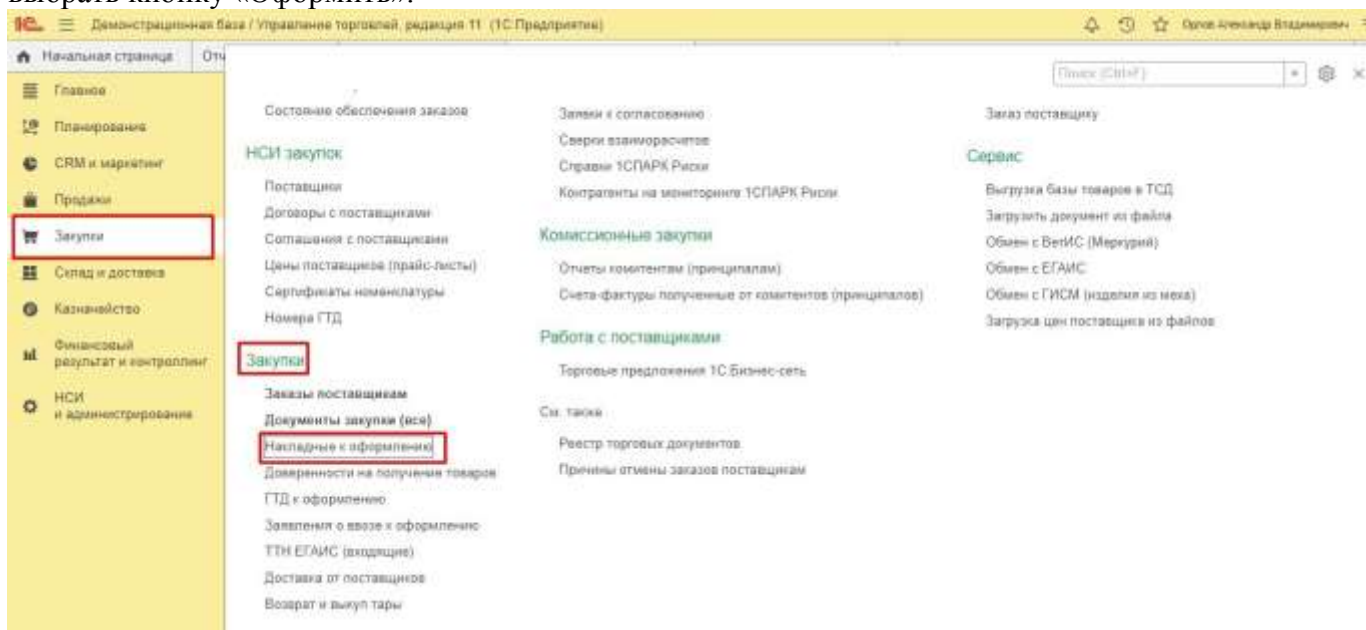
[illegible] кнопку «Оформить».

1С ≡ Демонстрационная база / Управление торговлей, редакция 11 (1С:Предприятие)

Орлов Александр Владимирович

Начальная страница

Поиск (Ctrl+F)

Главное
Планирование
CRM и маркетинг
Продажи
Закупки
Склад и доставка
Казначейство
Финансовый результат и контроллинг
НСИ и администрирование

Состояние обеспечения заказов

НСИ закупок
Поставщики
Договоры с поставщиками
Соглашения с поставщиками
Цены поставщиков (прайс-листы)
Сертификаты номенклатуры
Номера ГТД

Закупки
Заказы поставщикам
Документы закупки (все)
Накладные к оформлению
Доверенности на получение товаров
ГТД к оформлению
Заявления о ввозе к оформлению
ТТН ЕГАИС (входящие)
Доставка от поставщиков
Возврат и выкуп тары

Заявки к согласованию
Сверки взаиморасчетов
Справки 1СПАРК Риски
Контрагенты на мониторинге 1СПАРК Риски

Комиссионные закупки
Отчеты комитентам (принципалам)
Счета-фактуры полученные от комитентов (принципалов)

Работа с поставщиками
Торговые предложения 1С:Бизнес-сеть

См. также
Реестр торговых документов
Причины отмены заказов поставщикам

Заказ поставщику

Сервис
Выгрузка базы товаров в ТСД
Загрузить документ из файла
Обмен с ВетИС (Меркурий)
Обмен с ЕГАИС
Обмен с ГИСМ (изделия из меха)
Загрузка цен поставщика из файлов